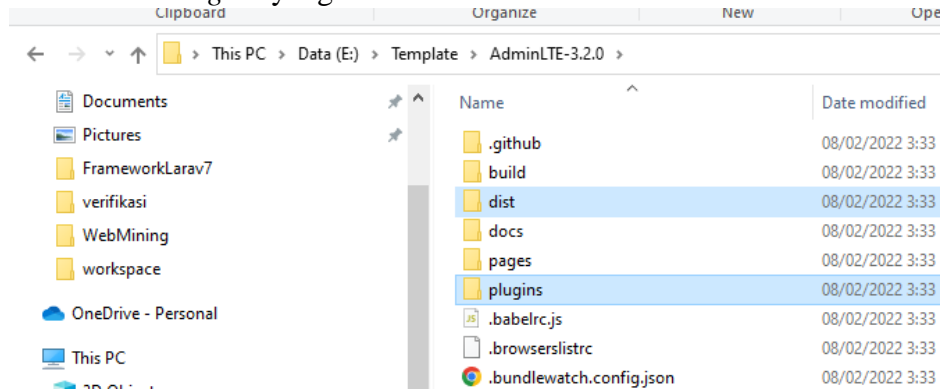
Clipboard Organize New Ope

This PC > Data (E:) > Template > AdminLTE-3.2.0 >

Documents
Pictures
FrameworkLarav7
verifikasi
WebMining
workspace
OneDrive - Personal
This PC

| Name | Date modified |
|---|---|
| .github | 08/02/2022 3:33 |
| build | 08/02/2022 3:33 |
| dist | 08/02/2022 3:33 |
| docs | 08/02/2022 3:33 |
| pages | 08/02/2022 3:33 |
| plugins | 08/02/2022 3:33 |
| .babelrc.js | 08/02/2022 3:33 |
| .browserslistrc | 08/02/2022 3:33 |
| .bundlewatch.config.json | 08/02/2022 3:33 |